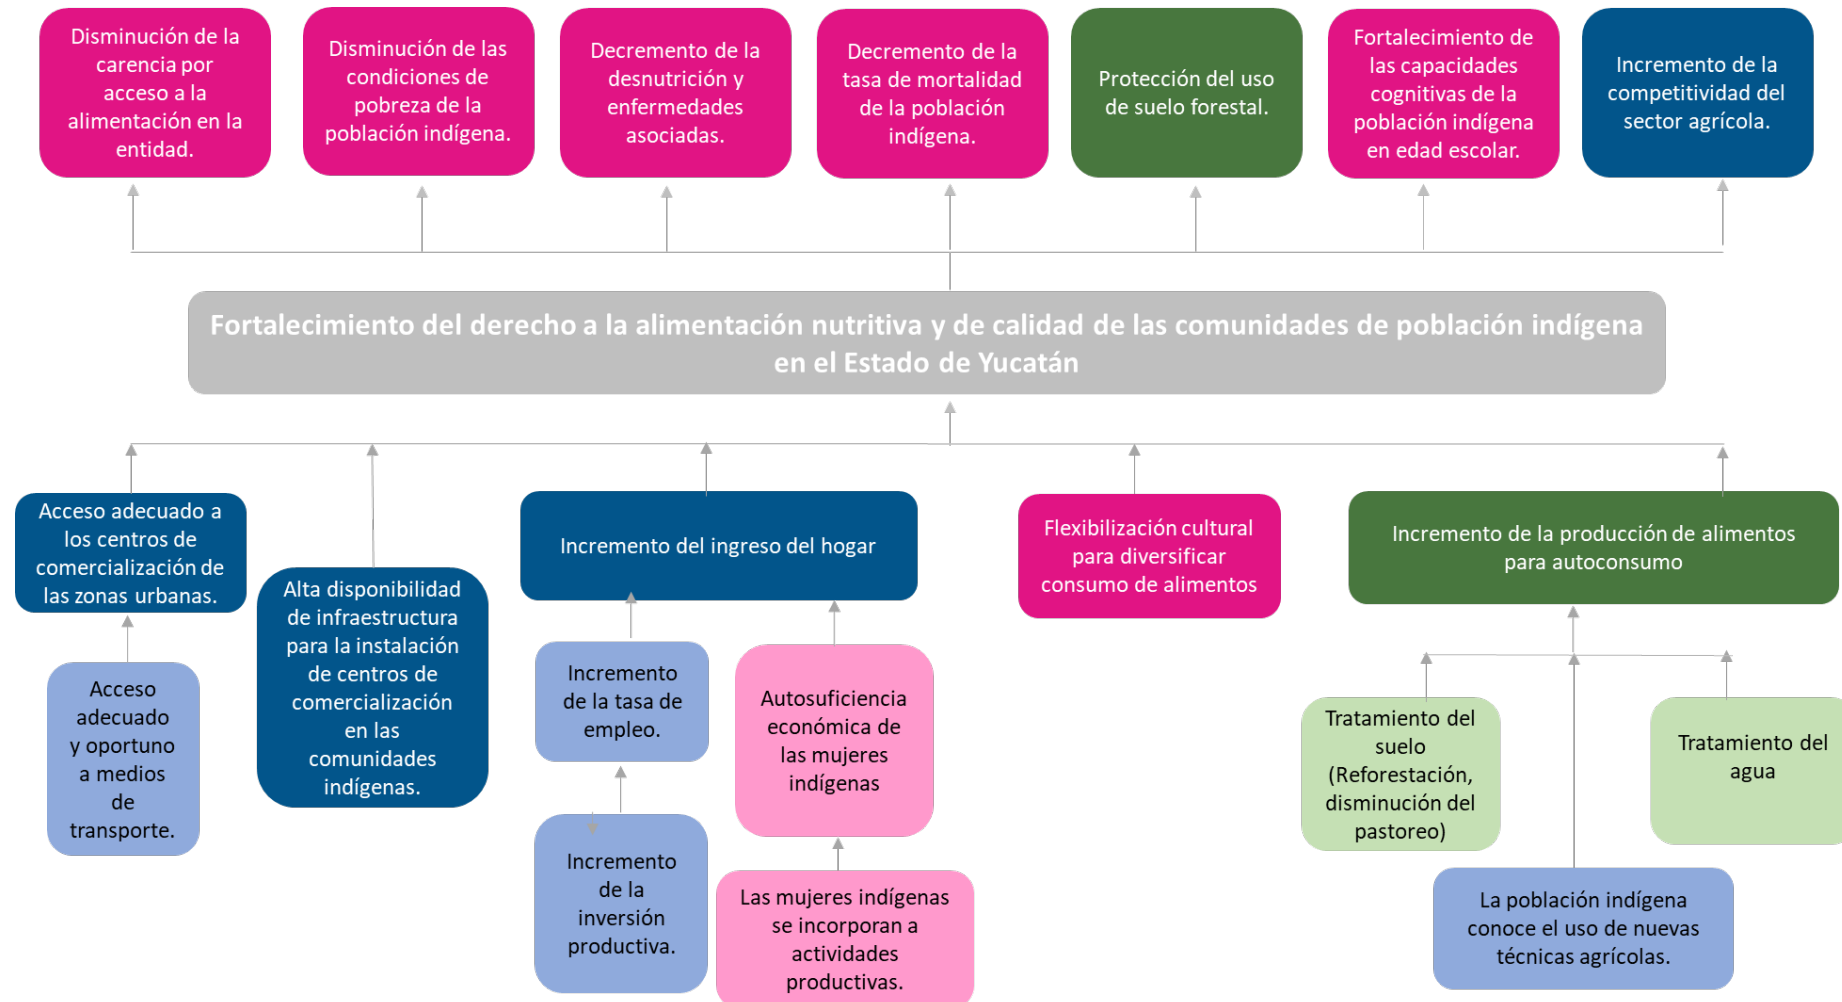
Disminución de la carencia por acceso a la alimentación en la entidad.

Disminución de las condiciones de pobreza de la población indígena.

Decremento de la desnutrición y enfermedades asociadas.

Decremento de la tasa de mortalidad de la población indígena.

Protección del uso de suelo forestal.

Fortalecimiento de las capacidades cognitivas de la población indígena en edad escolar.

Incremento de la competitividad del sector agrícola.

Fortalecimiento del derecho a la alimentación nutritiva y de calidad de las comunidades de población indígena en el Estado de Yucatán

Acceso adecuado a los centros de comercialización de las zonas urbanas.

Acceso adecuado y oportuno a medios de transporte.

Alta disponibilidad de infraestructura para la instalación de centros de comercialización en las comunidades indígenas.

Incremento del ingreso del hogar

Incremento de la tasa de empleo.

Incremento de la inversión productiva.

Autosuficiencia económica de las mujeres indígenas

Las mujeres indígenas se incorporan a actividades productivas.

Flexibilización cultural para diversificar consumo de alimentos

Incremento de la producción de alimentos para autoconsumo

Tratamiento del suelo (Reforestación, disminución del pastoreo)

Tratamiento del agua

La población indígena conoce el uso de nuevas técnicas agrícolas.